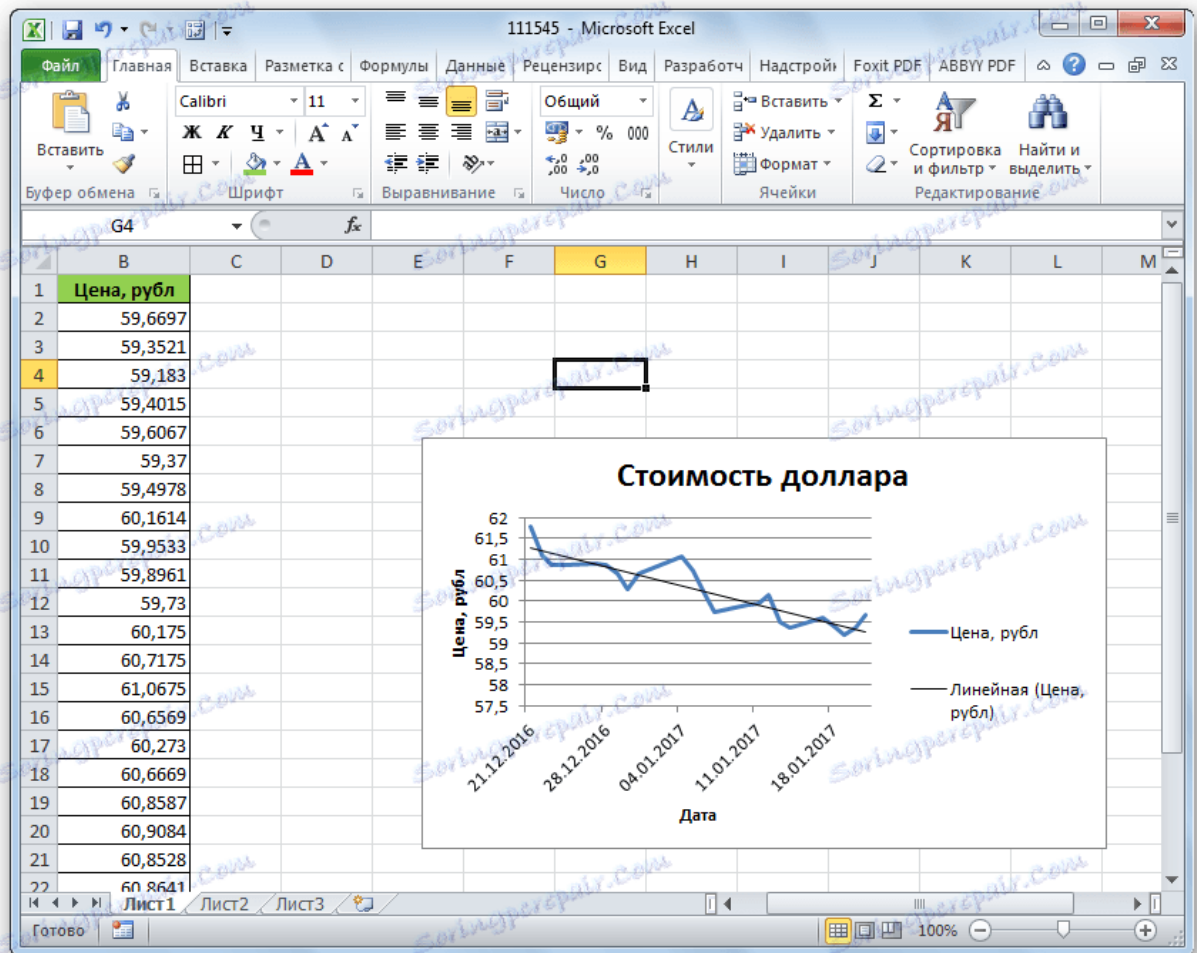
111545 - Microsoft Excel

Файл | Главная | Вставка | Разметка с | Формулы | Данные | Рецензиро | Вид | Разработч | Надстройк | Foxit PDF | ABBYY PDF

Вставить
Буфер обмена
Calibri | 11
Ж К Ч
Шрифт
Выравнивание
Общий
% 000
Число
Стили
Вставить
Удалить
Формат
Ячейки
Σ
Сортировка и фильтр
Найти и выделить
Редактирование

G4 | $f_x$

| | B | C | D | E | F | G | H | I | J | K | L | M |
|---|---|---|---|---|---|---|---|---|---|---|---|---|
| 1 | Цена, рубл | | | | | | | | | | | |
| 2 | 59,6697 | | | | | | | | | | | |
| 3 | 59,3521 | | | | | | | | | | | |
| 4 | 59,183 | | | | | | | | | | | |
| 5 | 59,4015 | | | | | | | | | | | |
| 6 | 59,6067 | | | | | | | | | | | |
| 7 | 59,37 | | | | | | | | | | | |
| 8 | 59,4978 | | | | | | | | | | | |
| 9 | 60,1614 | | | | | | | | | | | |
| 10 | 59,9533 | | | | | | | | | | | |
| 11 | 59,8961 | | | | | | | | | | | |
| 12 | 59,73 | | | | | | | | | | | |
| 13 | 60,175 | | | | | | | | | | | |
| 14 | 60,7175 | | | | | | | | | | | |
| 15 | 61,0675 | | | | | | | | | | | |
| 16 | 60,6569 | | | | | | | | | | | |
| 17 | 60,273 | | | | | | | | | | | |
| 18 | 60,6669 | | | | | | | | | | | |
| 19 | 60,8587 | | | | | | | | | | | |
| 20 | 60,9084 | | | | | | | | | | | |
| 21 | 60,8528 | | | | | | | | | | | |
| 22 | 60,8641 | | | | | | | | | | | |

Стоимость доллара
Цена, рубл
62
61,5
61
60,5
60
59,5
59
58,5
58
57,5
21.12.2016
28.12.2016
04.01.2017
11.01.2017
18.01.2017
Дата
Цена, рубл
Линейная (Цена, рубл)

Лист1 | Лист2 | Лист3

Готово | 100%

Soringpcrepair.com